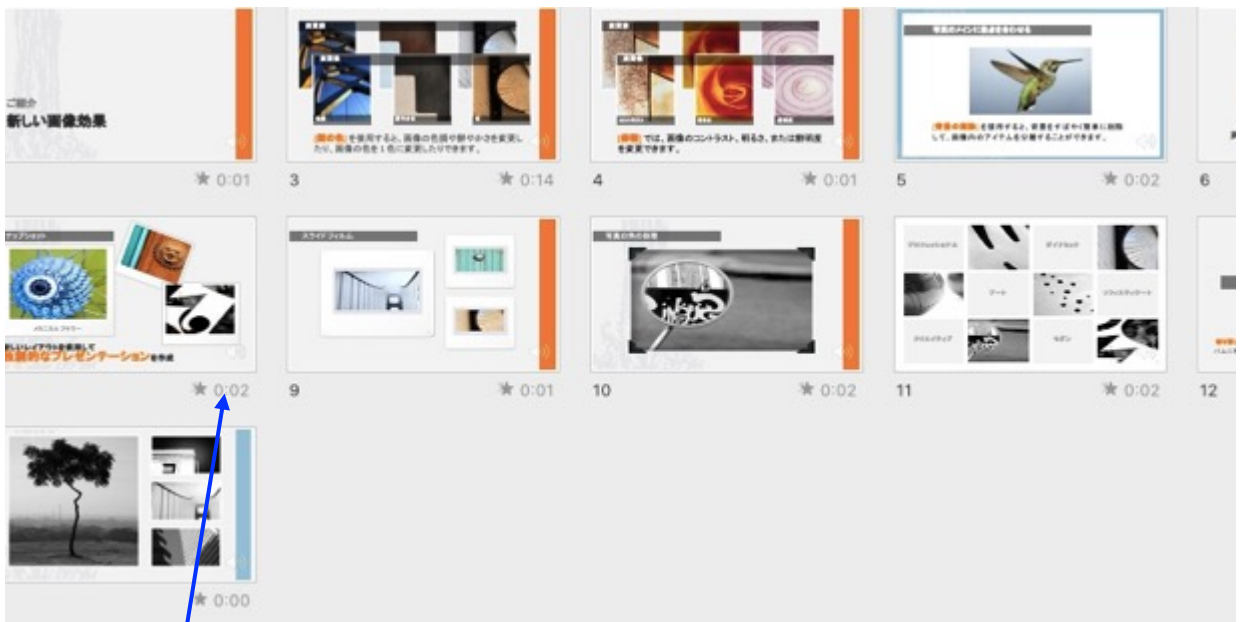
ご紹介
新しい画像効果

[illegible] を使用すると、画像の色調や鮮やかさを変更したり、画像の色を1色に変更したりできます。

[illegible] では、画像のコントラスト、明るさ、または鮮明度を変更できます。

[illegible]

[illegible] を使用すると、背景をすばやく簡単に削除して、画像内のアイテムを強調することができます。

★ 0:01
3
★ 0:14
4
★ 0:01
5
★ 0:02
6

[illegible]
メカニカル フラワー
新しいレイアウトを使用して
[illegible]的なプレゼンテーションを作成

スライド フィルム

写真の外の効果

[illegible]

★ 0:02
9
★ 0:01
10
★ 0:02
11
★ 0:02
12

★ 0:00